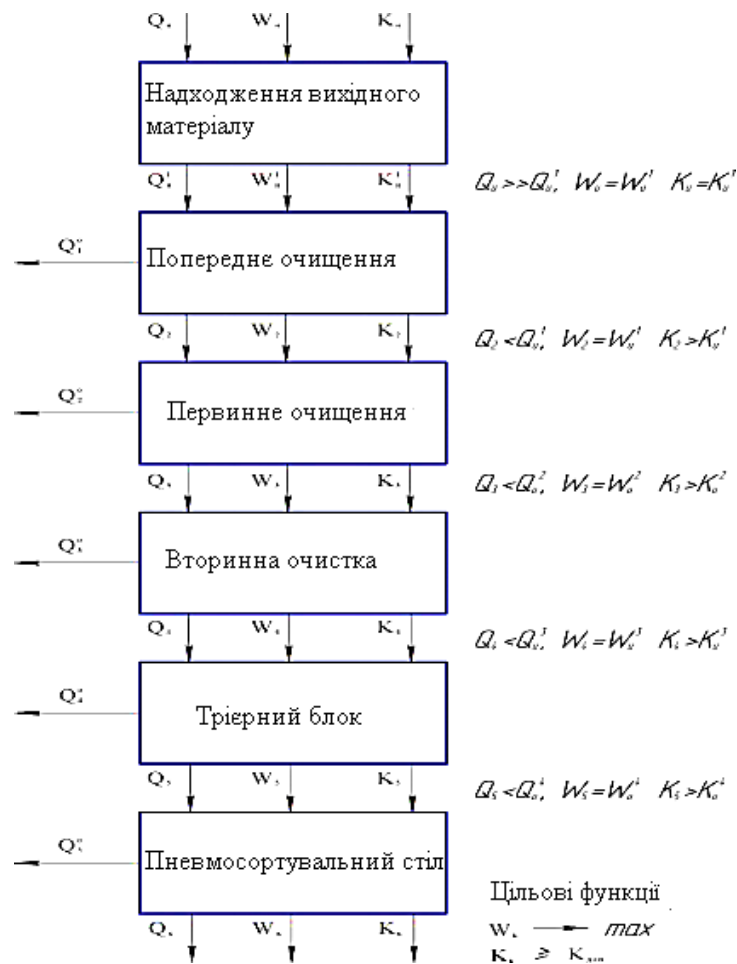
$Q_0$ $W_0$ $K_0$

Надходження вихідного матеріалу

$Q_0^1$ $W_0^1$ $K_0^1$

$Q_0 >> Q_0^1$, $W_0 = W_0^1$ $K_0 = K_0^1$

$Q_1^{\prime\prime}$

Попереднє очищення

$Q_2$ $W_2$ $K_2$

$Q_2 < Q_0^1$, $W_2 = W_0^1$ $K_2 > K_0^1$

$Q_2^{\prime\prime}$

Первинне очищення

$Q_3$ $W_3$ $K_3$

$Q_3 < Q_0^2$, $W_3 = W_0^2$ $K_3 > K_0^2$

$Q_3^{\prime\prime}$

Вторинна очистка

$Q_4$ $W_4$ $K_4$

$Q_4 < Q_0^3$, $W_4 = W_0^3$ $K_4 > K_0^3$

$Q_4^{\prime\prime}$

Трієрний блок

$Q_5$ $W_5$ $K_5$

$Q_5 < Q_0^4$, $W_5 = W_0^4$ $K_5 > K_0^4$

$Q_5^{\prime\prime}$

Пневмосортувальний стіл

$Q_6$ $W_6$ $K_6$

Цільові функції
$W_6 \longrightarrow max$
$K_6 \geq K_{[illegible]}$